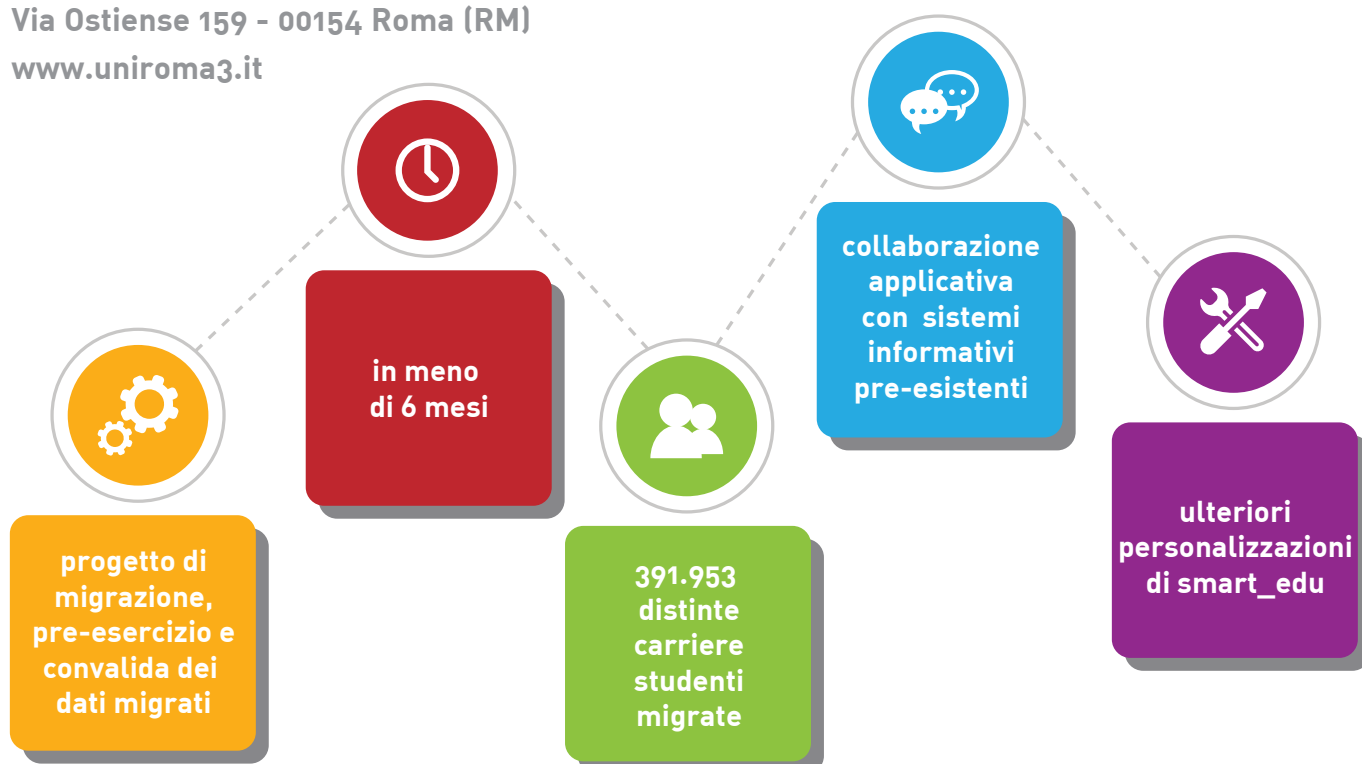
Via Ostiense 159 - 00154 Roma (RM)
www.uniroma3.it

progetto di migrazione, pre-esercizio e convalida dei dati migrati

in meno di 6 mesi

391.953 distinte carriere studenti migrate

collaborazione applicativa con sistemi informativi pre-esistenti

ulteriori personalizzazioni di smart_edu